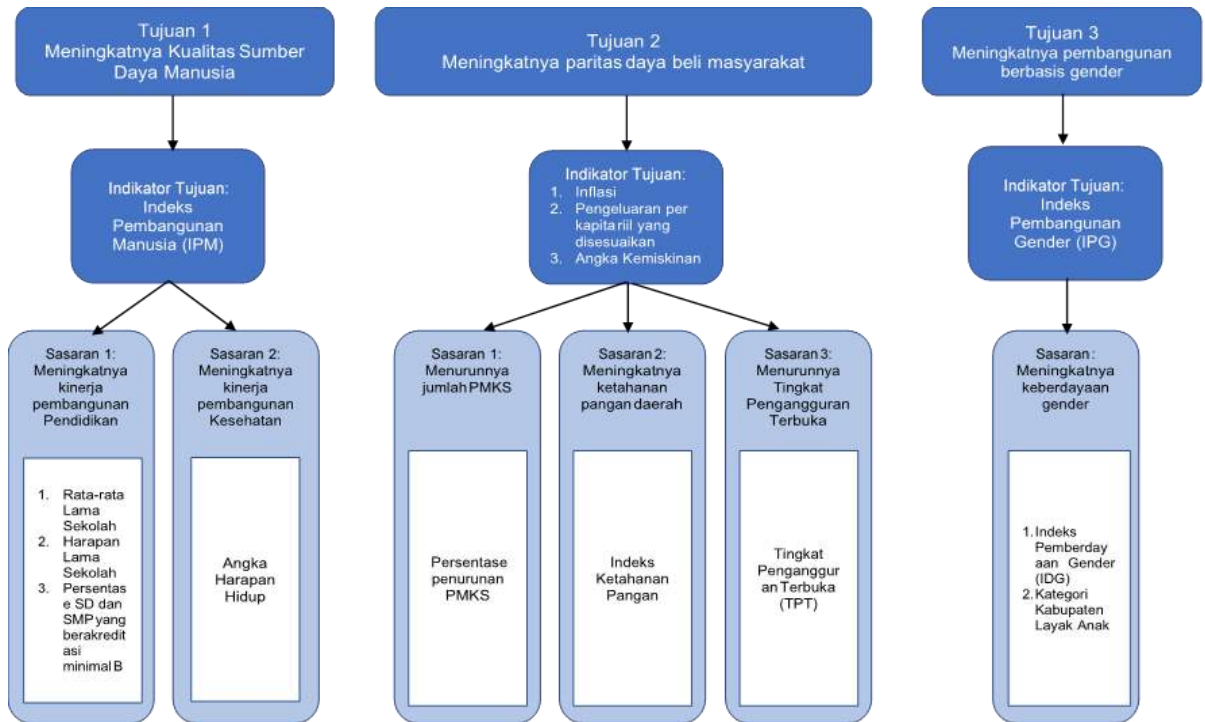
Tujuan 1
Meningkatnya Kualitas Sumber Daya Manusia

Indikator Tujuan:
Indeks Pembangunan Manusia (IPM)

Sasaran 1:
Meningkatnya kinerja pembangunan Pendidikan

1. Rata-rata Lama Sekolah
2. Harapan Lama Sekolah
3. Persentase SD dan SMP yang berakreditasi minimal B

Sasaran 2:
Meningkatnya kinerja pembangunan Kesehatan

Angka Harapan Hidup

Tujuan 2
Meningkatnya paritas daya beli masyarakat

Indikator Tujuan:
1. Inflasi
2. Pengeluaran per kapita riil yang disesuaikan
3. Angka Kemiskinan

Sasaran 1:
Menurunnya jumlah PMKS

Persentase penurunan PMKS

Sasaran 2:
Meningkatnya ketahanan pangan daerah

Indeks Ketahanan Pangan

Sasaran 3:
Menurunnya Tingkat Pengangguran Terbuka

Tingkat Pengangguran Terbuka (TPT)

Tujuan 3
Meningkatnya pembangunan berbasis gender

Indikator Tujuan:
Indeks Pembangunan Gender (IPG)

Sasaran:
Meningkatnya keberdayaan gender

1. Indeks Pemberdayaan Gender (IDG)
2. Kategori Kabupaten Layak Anak